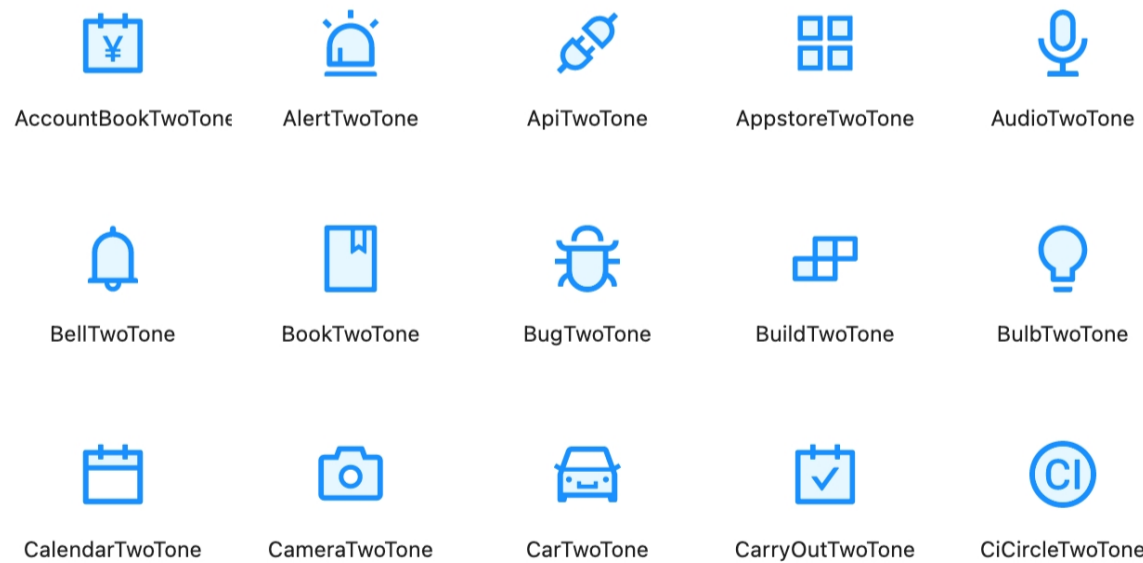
¥

AccountBookTwoTone

AlertTwoTone

ApiTwoTone

AppstoreTwoTone

AudioTwoTone

BellTwoTone

BookTwoTone

BugTwoTone

BuildTwoTone

BulbTwoTone

CalendarTwoTone

CameraTwoTone

CarTwoTone

CarryOutTwoTone

CI

CiCircleTwoTone